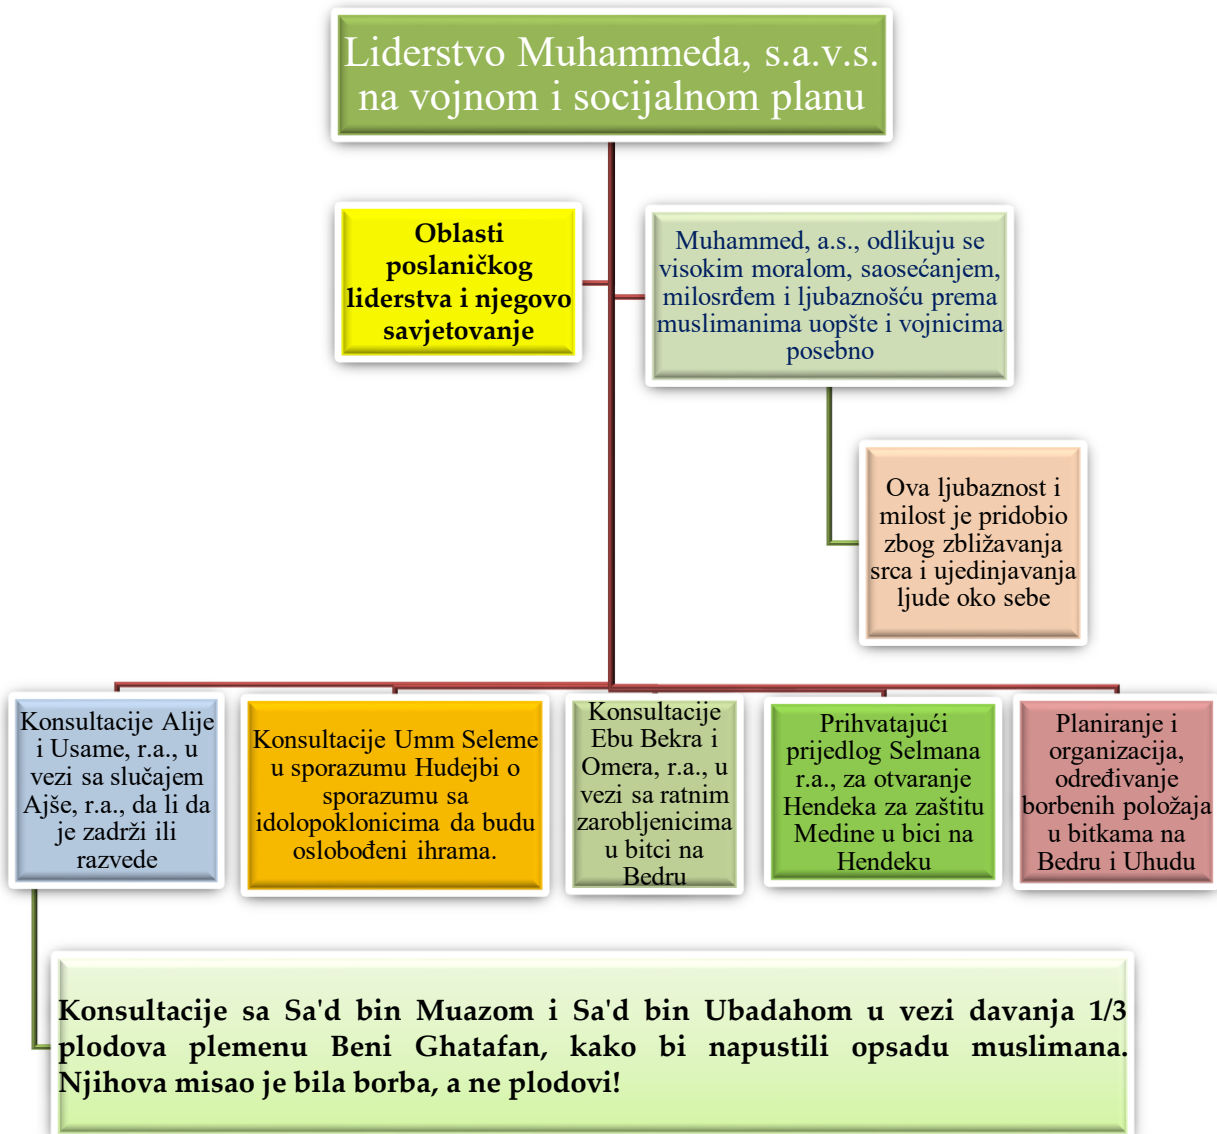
Liderstvo Muhammeda, s.a.v.s. na vojnom i socijalnom planu

Oblasti poslaničkog liderstva i njegovo savjetovanje

Muhammed, a.s., odlikuju se visokim moralom, saosećanjem, milosrđem i ljubaznošću prema muslimanima uopšte i vojnicima posebno

Ova ljubaznost i milost je pridobio zbog zbližavanja srca i ujedinjavanja ljude oko sebe

Konsultacije Alije i Usame, r.a., u vezi sa slučajem Ajše, r.a., da li da je zadrži ili razvede

Konsultacije Umm Seleme u sporazumu Hudejbi o sporazumu sa idolopoklonicima da budu oslobođeni ihrama.

Konsultacije Ebu Bekra i Omera, r.a., u vezi sa ratnim zarobljenicima u bitci na Bedru

Prihvatajući prijedlog Selmana r.a., za otvaranje Hendeka za zaštitu Medine u bici na Hendeku

Planiranje i organizacija, određivanje borbenih položaja u bitkama na Bedru i Uhudu

Konsultacije sa Sa'd bin Muazom i Sa'd bin Ubadahom u vezi davanja 1/3 plodova plemenu Beni Ghatafan, kako bi napustili opsadu muslimana. Njihova misao je bila borba, a ne plodovi!